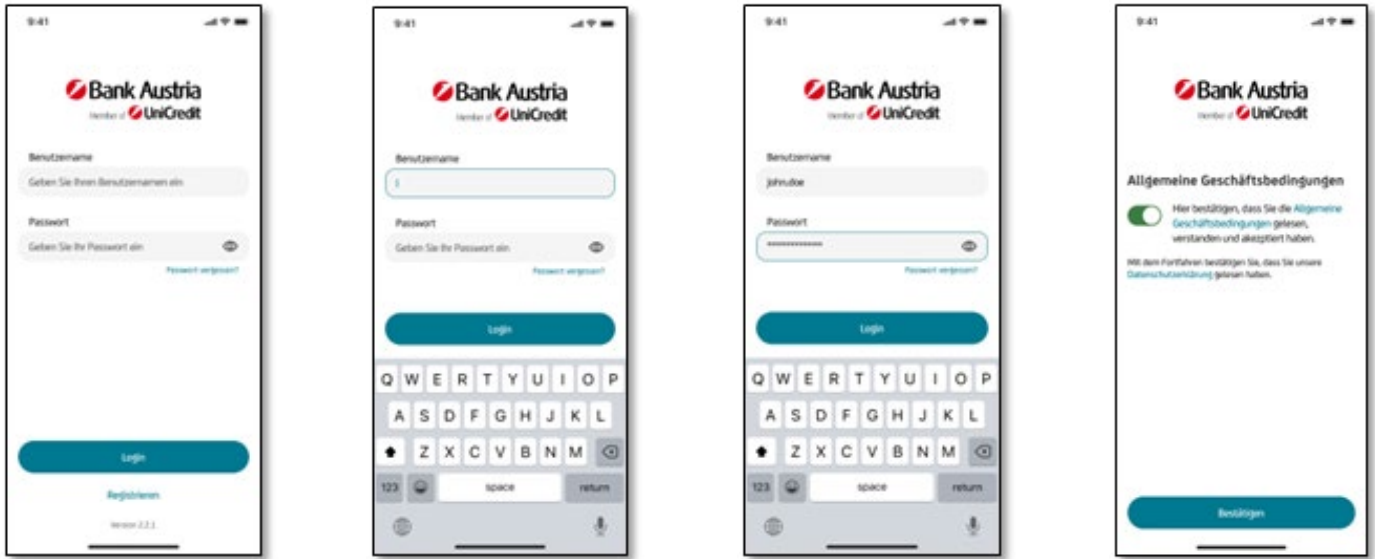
9:41

Bank Austria
Member of UniCredit

Benutzername
Geben Sie Ihren Benutzernamen ein

Passwort
Geben Sie Ihr Passwort ein

Passwort vergessen?

Login

Registrieren

Version 2.2.1

9:41

Bank Austria
Member of UniCredit

Benutzername
|

Passwort
Geben Sie Ihr Passwort ein

Passwort vergessen?

Login

Q W E R T Y U I O P
A S D F G H J K L
Z X C V B N M
123 space return

9:41

Bank Austria
Member of UniCredit

Benutzername
johndoe

Passwort
••••••••••••••

Passwort vergessen?

Login

Q W E R T Y U I O P
A S D F G H J K L
Z X C V B N M
123 space return

9:41

Bank Austria
Member of UniCredit

Allgemeine Geschäftsbedingungen

Hier bestätigen, dass Sie die Allgemeine Geschäftsbedingungen gelesen, verstanden und akzeptiert haben.

Mit dem Fortfahren bestätigen Sie, dass Sie unsere Datenschutzerklärung gelesen haben.

Bestätigen